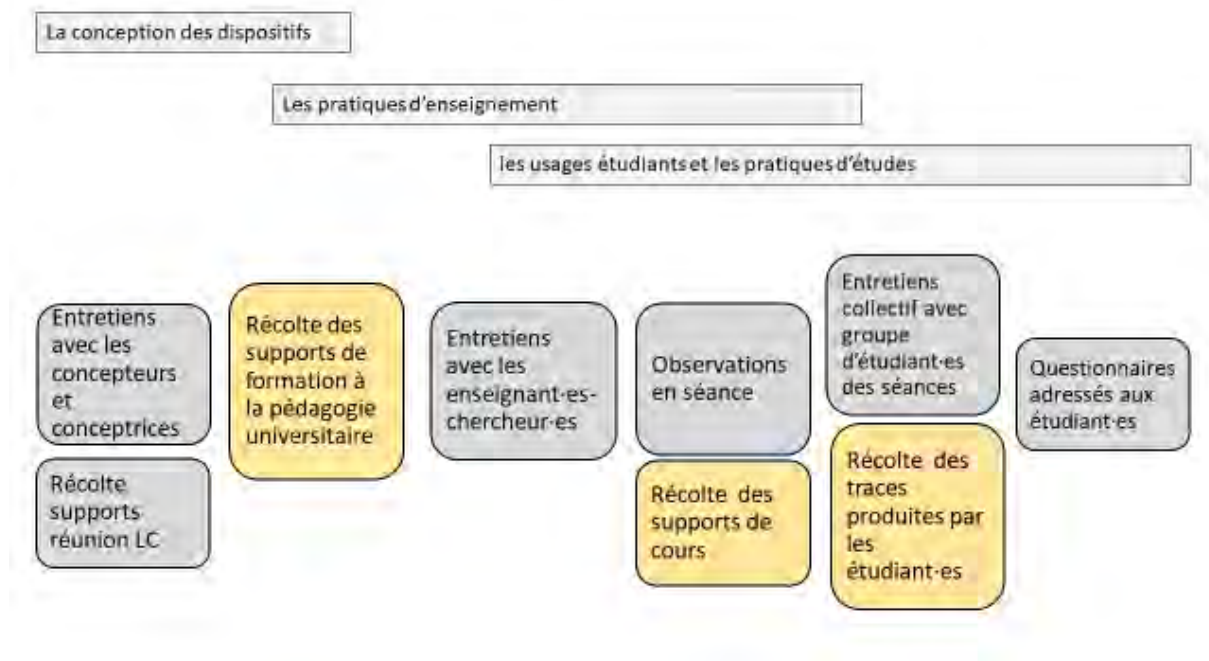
La conception des dispositifs

Les pratiques d'enseignement

les usages étudiants et les pratiques d'études

Entretiens avec les concepteurs et conceptrices

Récolte supports réunion LC

Récolte des supports de formation à la pédagogie universitaire

Entretiens avec les enseignant·es-chercheur·es

Observations en séance

Récolte des supports de cours

Entretiens collectif avec groupe d'étudiant·es des séances

Récolte des traces produites par les étudiant·es

Questionnaires adressés aux étudiant·es